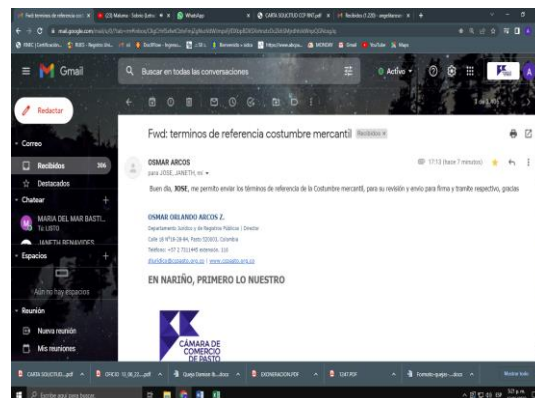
Fwd: terminos de referencia cos | (23) Mabuno - Sobre Quito | WhatsApp | CARTA SOLICITUD CCP.pdf | Recibidos (1.220) - angelikaaroc

mail.google.com/mail/u/0/

Gmail

Buscar en todas las conversaciones

Activo

Redactar

Correo

Recibidos 306

Destacados

Chatear

MARIA DEL MAR BASTI...
Tu LISTO

JANETH BENAVIDES

Espacios

Aún no hay espacios

Reunión

Nueva reunión

Mis reuniones

Fwd: terminos de referencia costumbre mercantil Recibidos

OSMAR ARCOS
para JOSE, JANETH, mi

17:13 (hace 7 minutos)

Buen día, JOSE, me permito enviar los términos de referencia de la Costumbre mercantil, para su revisión y envío para firma y tramite respectivo, gracias

OSMAR ORLANDO ARCOS Z.
Departamento Jurídico y de Registros Públicos | Director
Calle 18 N°28-28-84, Pasto 520003, Colombia
Teléfono: +57 2 7311445 extensión. 110
dtjuridico@ccpasto.org.co | www.ccpasto.org.co

EN NARIÑO, PRIMERO LO NUESTRO

CÁMARA DE COMERCIO DE PASTO

CARTA SOLICITUD...pdf | OFICIO 12_08_22....pdf | Queja Dorision B....docx | EXONERACION.PDF | 3247.PDF | Formato-queja-....docx | Mostrar todo

Escribe aquí para buscar

5:22 p. m.